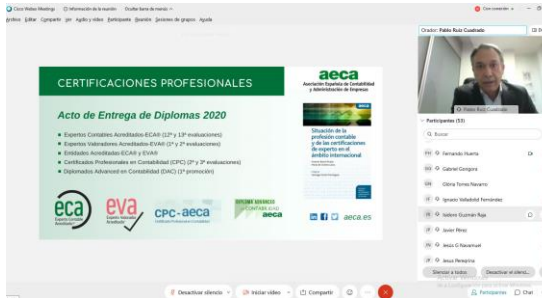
Cisco Webex Meetings | Información de la reunión | Ocultar barra de menús
Archivo Editar Compartir Ver Audio y vídeo Participante Reunión Sesiones de grupo Ayuda

Con conexión

Orador: Pablo Ruiz Cuadrado

CERTIFICACIONES PROFESIONALES

Acto de Entrega de Diplomas 2020

Expertos Contables Acreditados-ECA® (12ª y 13ª evaluaciones)
Expertos Valoradores Acreditados-EVA® (1ª y 2ª evaluaciones)
Entidades Acreditadas-ECA® y EVA®
Certificados Profesionales en Contabilidad (CPC) (2ª y 3ª evaluaciones)
Diplomados Advanced en Contabilidad (DAC) (1ª promoción)

eca Experto Contable Acreditado
eva Experto Valorador Acreditado
cpc-aeca Certificado Profesional en Contabilidad
DIPLOMA ADVANCED EN CONTABILIDAD

aeca
Asociación Española de Contabilidad y Administración de Empresas

Situación de la profesión contable y de las certificaciones de experto en el ámbito internacional

aeca.es

Pablo Ruiz Cuadrado

Participantes (53)
Buscar
Fernando Huerta
Gabriel Gongora
Gloria Torres Navarro
Ignacio Valladolid Fernández
Isidoro Guzmán Raja
Javier Pérez
Jesús G Navarrouel
Jesus Peregrina

Silenciar a todos | Desactivar el silenci...

Desactivar silencio | Iniciar vídeo | Compartir | Participantes | Chat